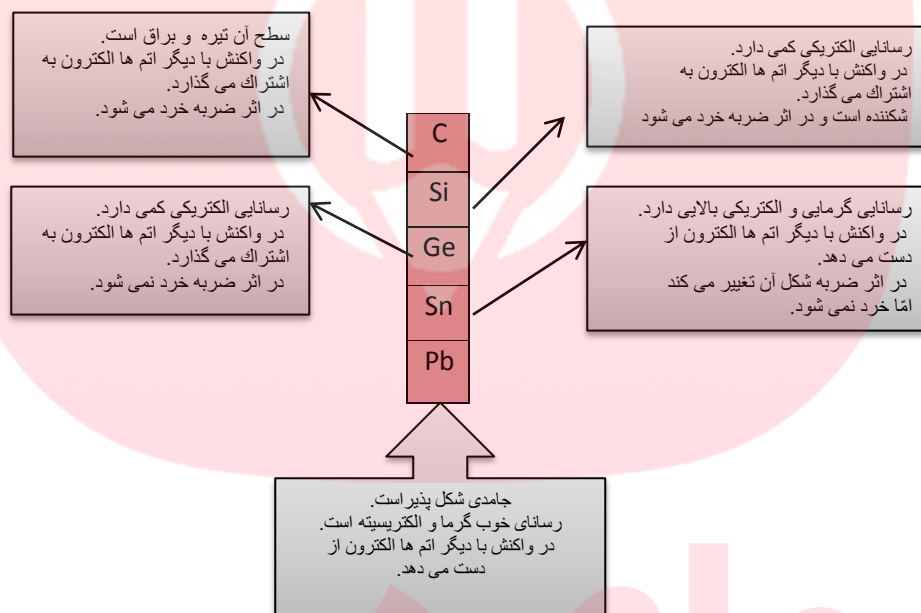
سطح آن تیره و براق است.
در واکنش با دیگر اتم ها الکترون به اشتراک می گذارد.
در اثر ضربه خرد می شود.

رسانایی الکتریکی کمی دارد.
در واکنش با دیگر اتم ها الکترون به اشتراک می گذارد.
شکننده است و در اثر ضربه خرد می شود

C
Si
Ge
Sn
Pb

رسانایی الکتریکی کمی دارد.
در واکنش با دیگر اتم ها الکترون به اشتراک می گذارد.
در اثر ضربه خرد نمی شود.

رسانایی گرمایی و الکتریکی بالایی دارد.
در واکنش با دیگر اتم ها الکترون از دست می دهد.
در اثر ضربه شکل آن تغییر می کند امّا خرد نمی شود.

جامدی شکل پذیر است.
رسانای خوب گرما و الکتریسیته است.
در واکنش با دیگر اتم ها الکترون از دست می دهد.